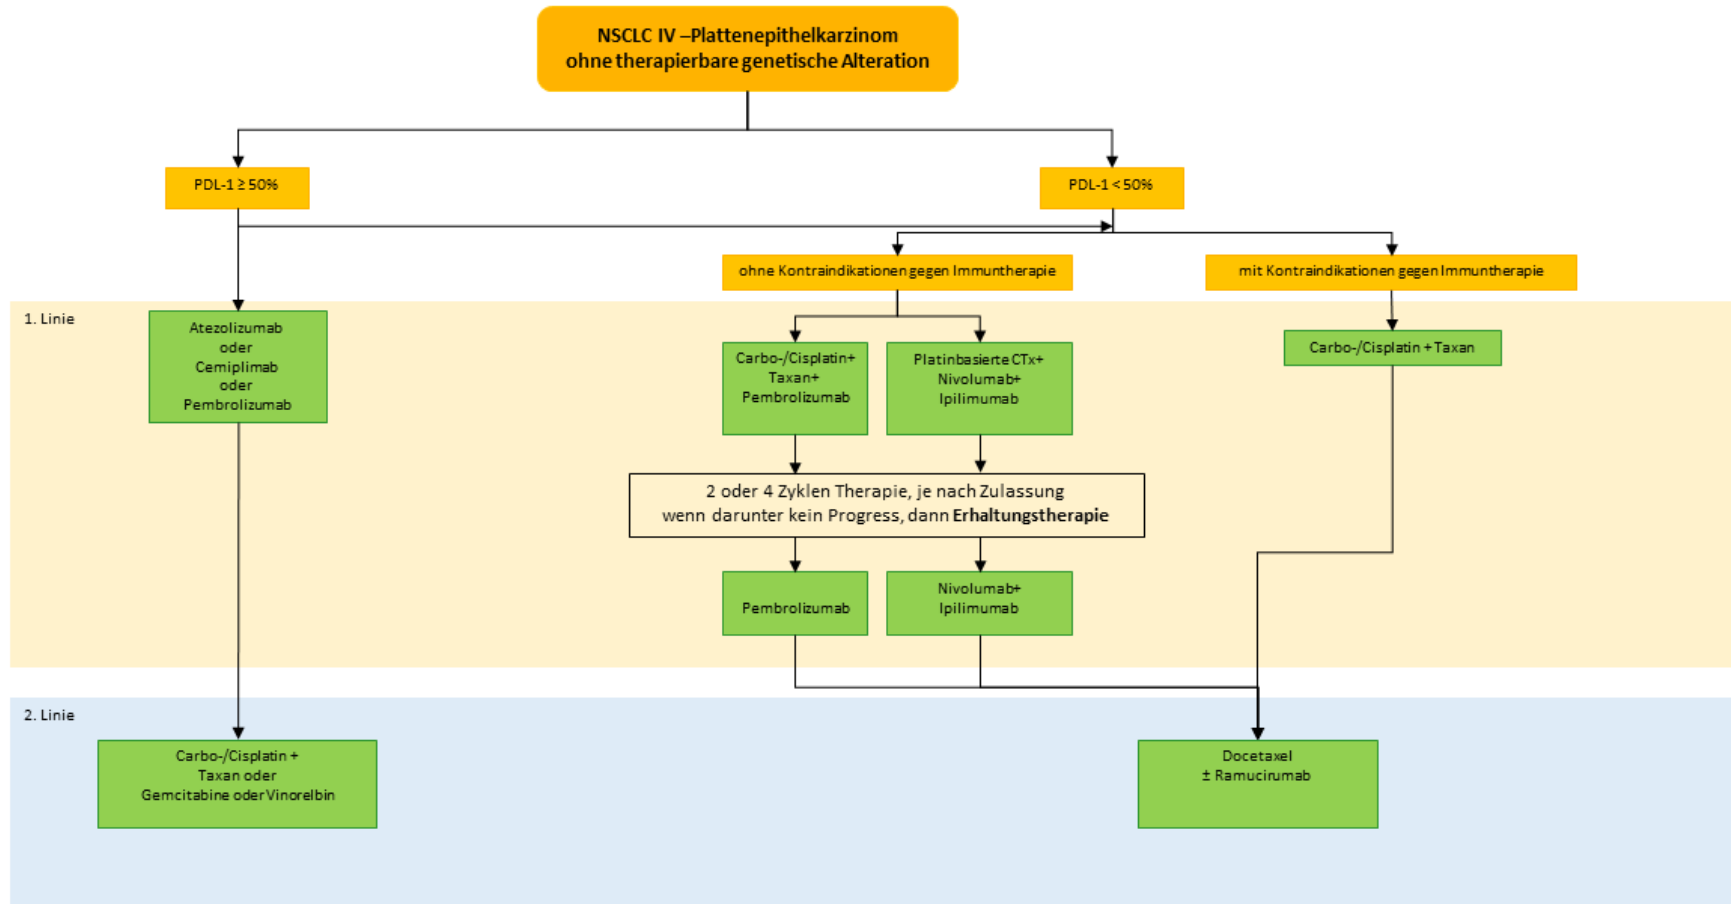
NSCLC IV –Plattenepithelkarzinom ohne therapierbare genetische Alteration

PDL-1 ≥ 50%

PDL-1 < 50%

ohne Kontraindikationen gegen Immuntherapie

mit Kontraindikationen gegen Immuntherapie

1. Linie

Atezolizumab oder Cemiplimab oder Pembrolizumab

Carbo-/Cisplatin+ Taxan+ Pembrolizumab

Platinbasierte CTx+ Nivolumab+ Ipilimumab

Carbo-/Cisplatin + Taxan

2 oder 4 Zyklen Therapie, je nach Zulassung wenn darunter kein Progress, dann **Erhaltungstherapie**

Pembrolizumab

Nivolumab+ Ipilimumab

2. Linie

Carbo-/Cisplatin + Taxan oder Gemcitabine oder Vinorelbin

Docetaxel ± Ramucirumab